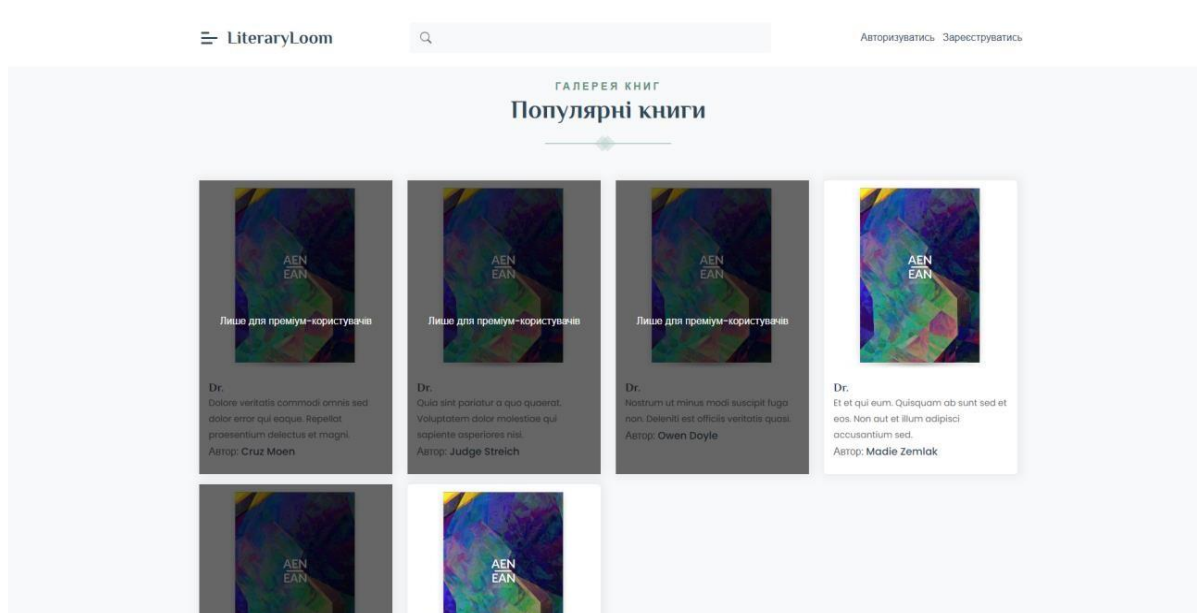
LiteraryLoom

Авторизуватись Зареєструватись

ГАЛЕРЕЯ КНИГ
Популярні книги

AEN
EAN

Лише для преміум-користувачів

Dr.
Dolore veritatis commodi omnis sed dolor error qui eaque. Repellat praesentium delectus et magni.
Автор: Cruz Moen

AEN
EAN

Лише для преміум-користувачів

Dr.
Quia sint pariatur a quo quaerat. Voluptatem dolor molestiae qui sapiente asperiores nisi.
Автор: Judge Streich

AEN
EAN

Лише для преміум-користувачів

Dr.
Nostrum ut minus modi suscipit fuga non. Deleniti est officiis veritatis quasi.
Автор: Owen Doyle

AEN
EAN

Dr.
Et et qui eum. Quisquam ab sunt sed et eos. Non aut et illum adipisci accusantium sed.
Автор: Madie Zemlak

AEN
EAN

AEN
EAN